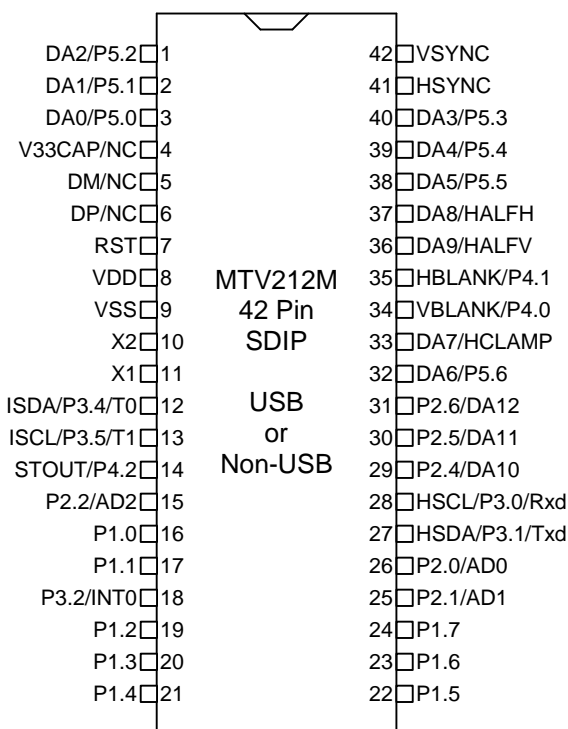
DA2/P5.2 1
DA1/P5.1 2
DA0/P5.0 3
V33CAP/NC 4
DM/NC 5
DP/NC 6
RST 7
VDD 8
VSS 9
X2 10
X1 11
ISDA/P3.4/T0 12
ISCL/P3.5/T1 13
STOUT/P4.2 14
P2.2/AD2 15
P1.0 16
P1.1 17
P3.2/INT0 18
P1.2 19
P1.3 20
P1.4 21

MTV212M
42 Pin
SDIP

USB
or
Non-USB

42 VSYNC
41 HSYNC
40 DA3/P5.3
39 DA4/P5.4
38 DA5/P5.5
37 DA8/HALFH
36 DA9/HALFV
35 HBLANK/P4.1
34 VBLANK/P4.0
33 DA7/HCLAMP
32 DA6/P5.6
31 P2.6/DA12
30 P2.5/DA11
29 P2.4/DA10
28 HSCL/P3.0/Rxd
27 HSDA/P3.1/Txd
26 P2.0/AD0
25 P2.1/AD1
24 P1.7
23 P1.6
22 P1.5